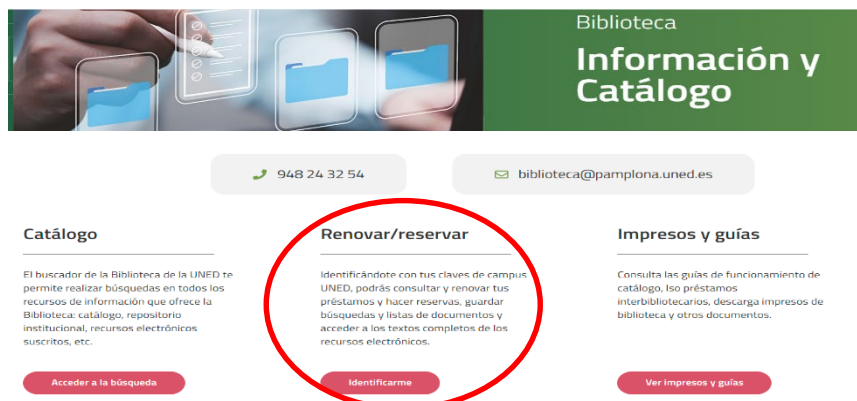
Biblioteca
Información y Catálogo

948 24 32 54

biblioteca@pamplona.uned.es

Catálogo

El buscador de la Biblioteca de la UNED te permite realizar búsquedas en todos los recursos de información que ofrece la Biblioteca: catálogo, repositorio institucional, recursos electrónicos suscritos, etc.

Acceder a la búsqueda

Renovar/reservar

Identificándote con tus claves de campus UNED, podrás consultar y renovar tus préstamos y hacer reservas, guardar búsquedas y listas de documentos y acceder a los textos completos de los recursos electrónicos.

Identificarme

Impresos y guías

Consulta las guías de funcionamiento de catálogo, lso préstamos interbibliotecarios, descarga impresos de biblioteca y otros documentos.

Ver impresos y guías